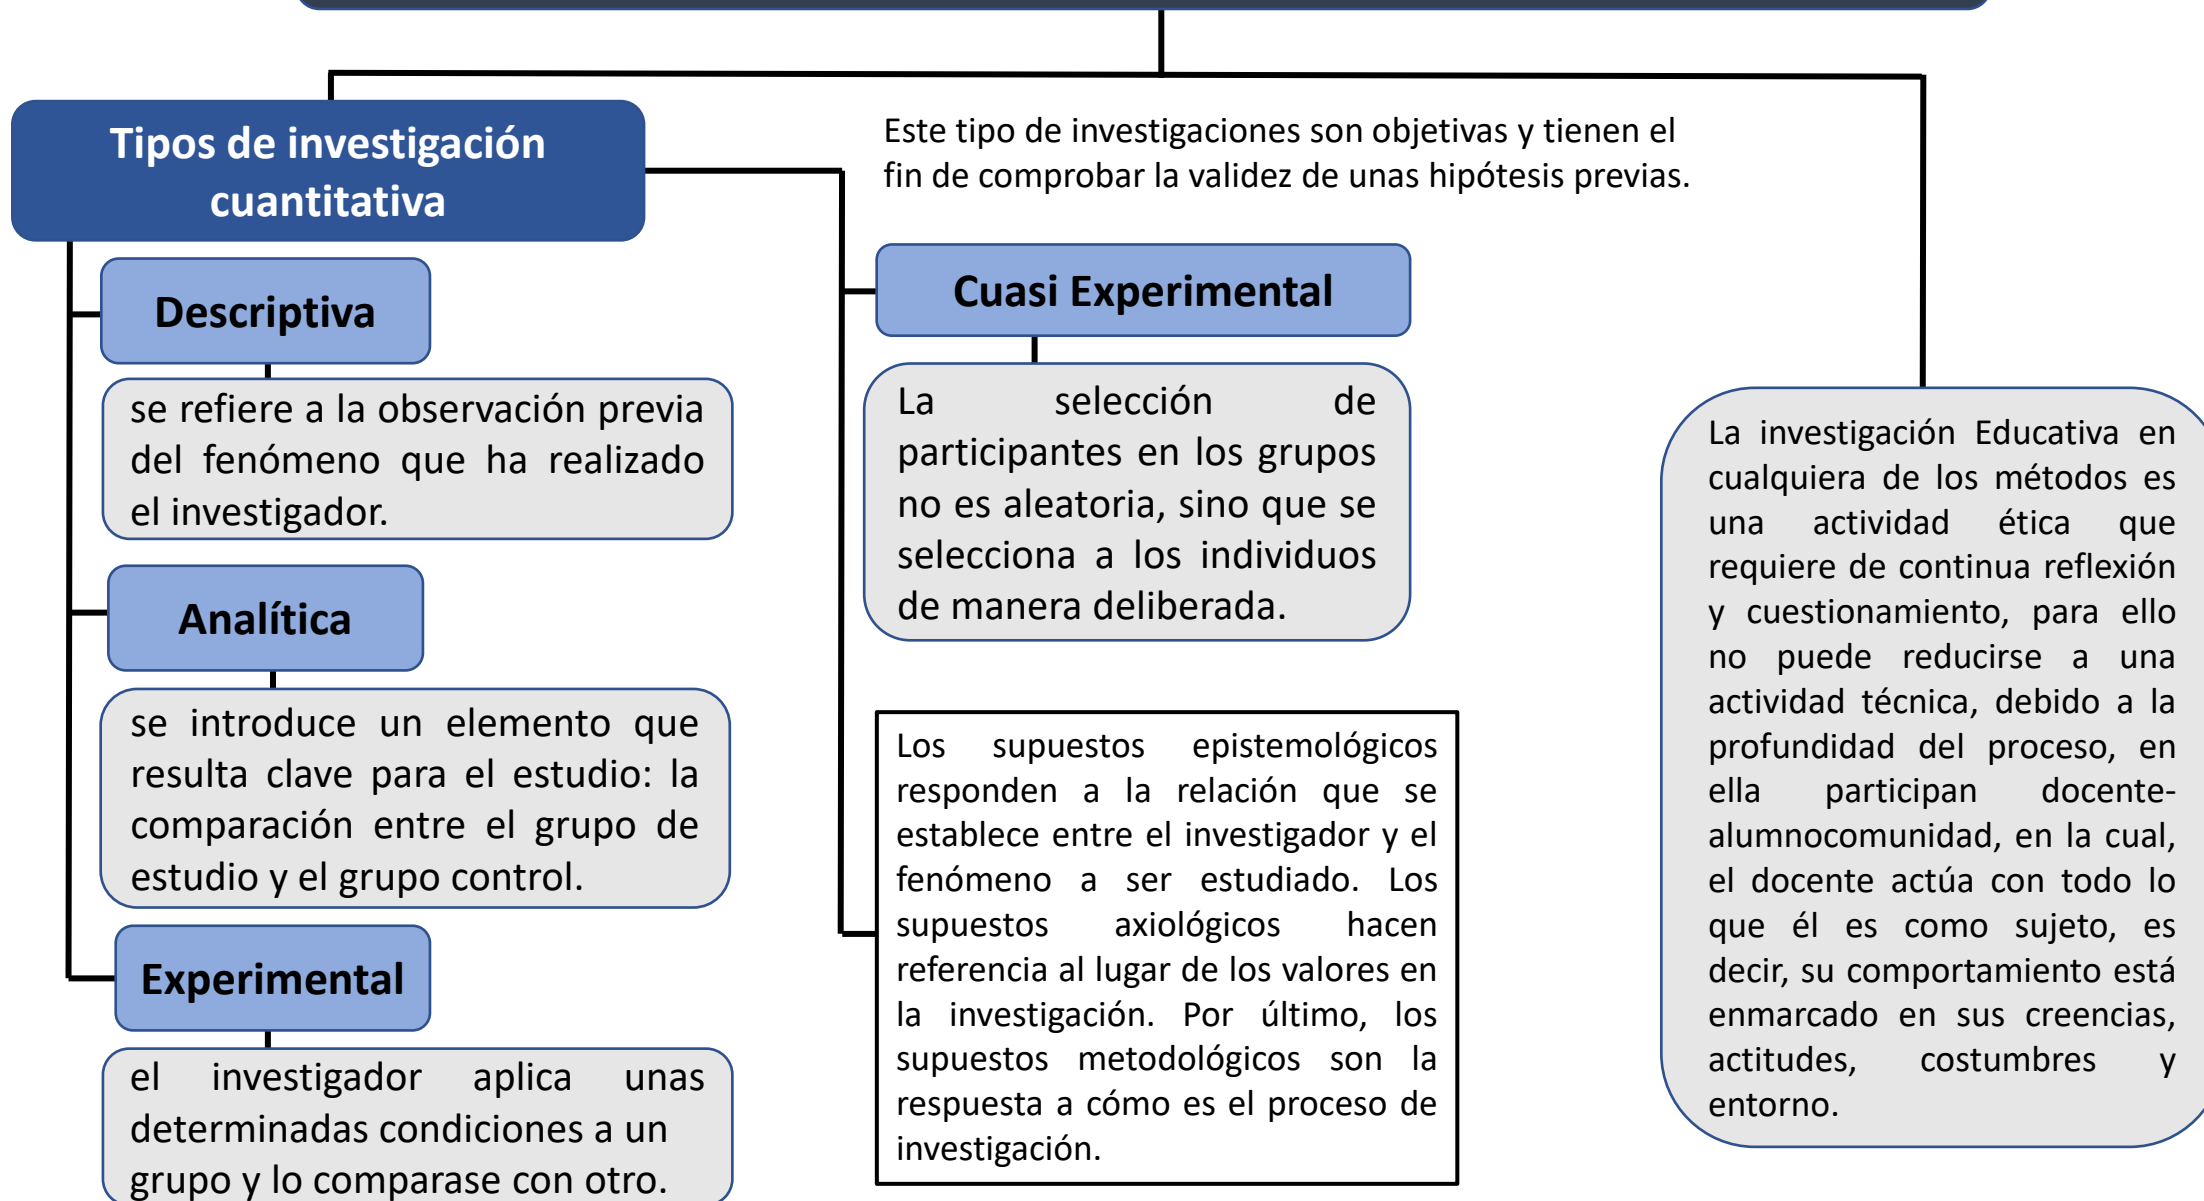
Tipos de investigación cuantitativa

Este tipo de investigaciones son objetivas y tienen el fin de comprobar la validez de unas hipótesis previas.

Descriptiva

se refiere a la observación previa del fenómeno que ha realizado el investigador.

Analítica

se introduce un elemento que resulta clave para el estudio: la comparación entre el grupo de estudio y el grupo control.

Experimental

el investigador aplica unas determinadas condiciones a un grupo y lo comparase con otro.

Cuasi Experimental

La selección de participantes en los grupos no es aleatoria, sino que se selecciona a los individuos de manera deliberada.

Los supuestos epistemológicos responden a la relación que se establece entre el investigador y el fenómeno a ser estudiado. Los supuestos axiológicos hacen referencia al lugar de los valores en la investigación. Por último, los supuestos metodológicos son la respuesta a cómo es el proceso de investigación.

La investigación Educativa en cualquiera de los métodos es una actividad ética que requiere de continua reflexión y cuestionamiento, para ello no puede reducirse a una actividad técnica, debido a la profundidad del proceso, en ella participan docente-alumnocomunidad, en la cual, el docente actúa con todo lo que él es como sujeto, es decir, su comportamiento está enmarcado en sus creencias, actitudes, costumbres y entorno.